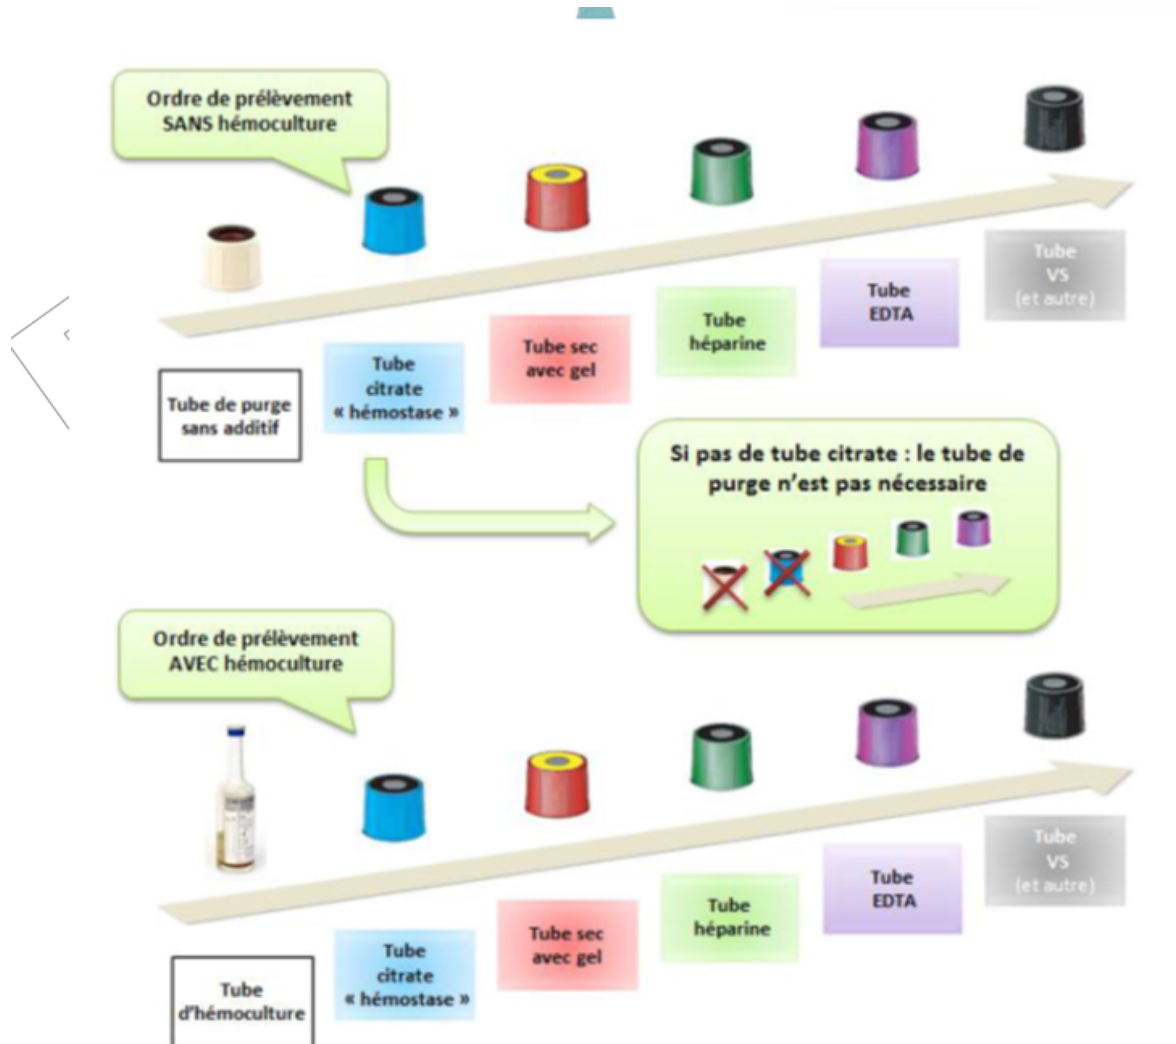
Ordre de prélèvement SANS hémoculture

Tube de purge sans additif

Tube citrate « hémostase »

Tube sec avec gel

Tube héparine

Tube EDTA

Tube VS (et autre)

Si pas de tube citrate : le tube de purge n'est pas nécessaire

Ordre de prélèvement AVEC hémoculture

Tube d'hémoculture

Tube citrate « hémostase »

Tube sec avec gel

Tube héparine

Tube EDTA

Tube VS (et autre)